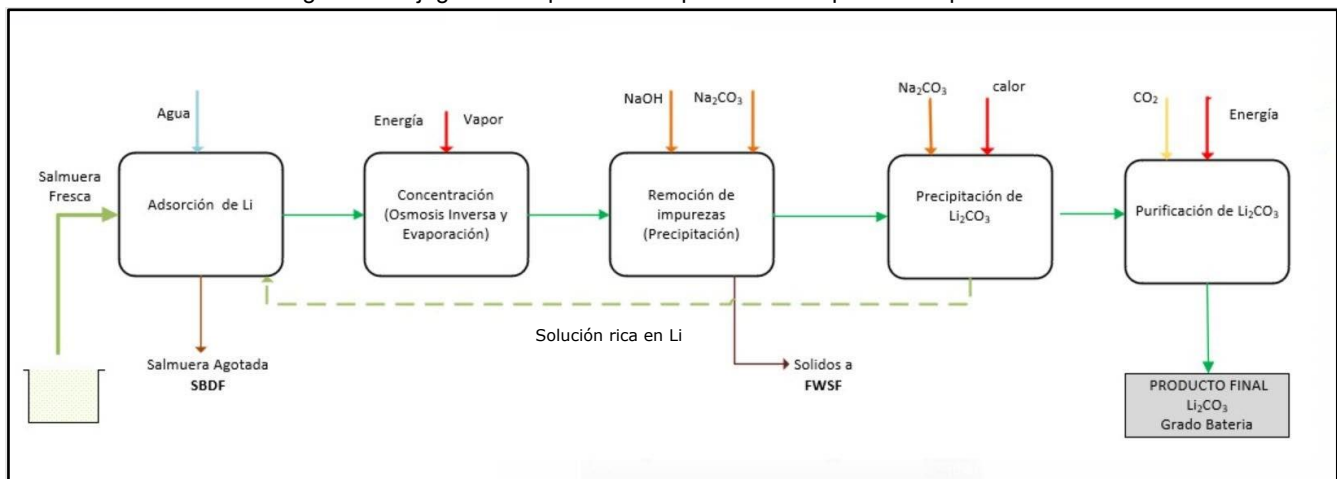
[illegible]

Agua

Salmuera Fresca

Adsorción de Li

Salmuera Agotada
**SBDF**

Energía Vapor

Concentración (Osmosis Inversa y Evaporación)

NaOH $Na_2CO_3$

Remoción de impurezas (Precipitación)

Solidos a
**FWSF**

Solución rica en Li

$Na_2CO_3$ calor

Precipitación de $Li_2CO_3$

$CO_2$ Energía

Purificación de $Li_2CO_3$

PRODUCTO FINAL
$Li_2CO_3$
Grado Bateria